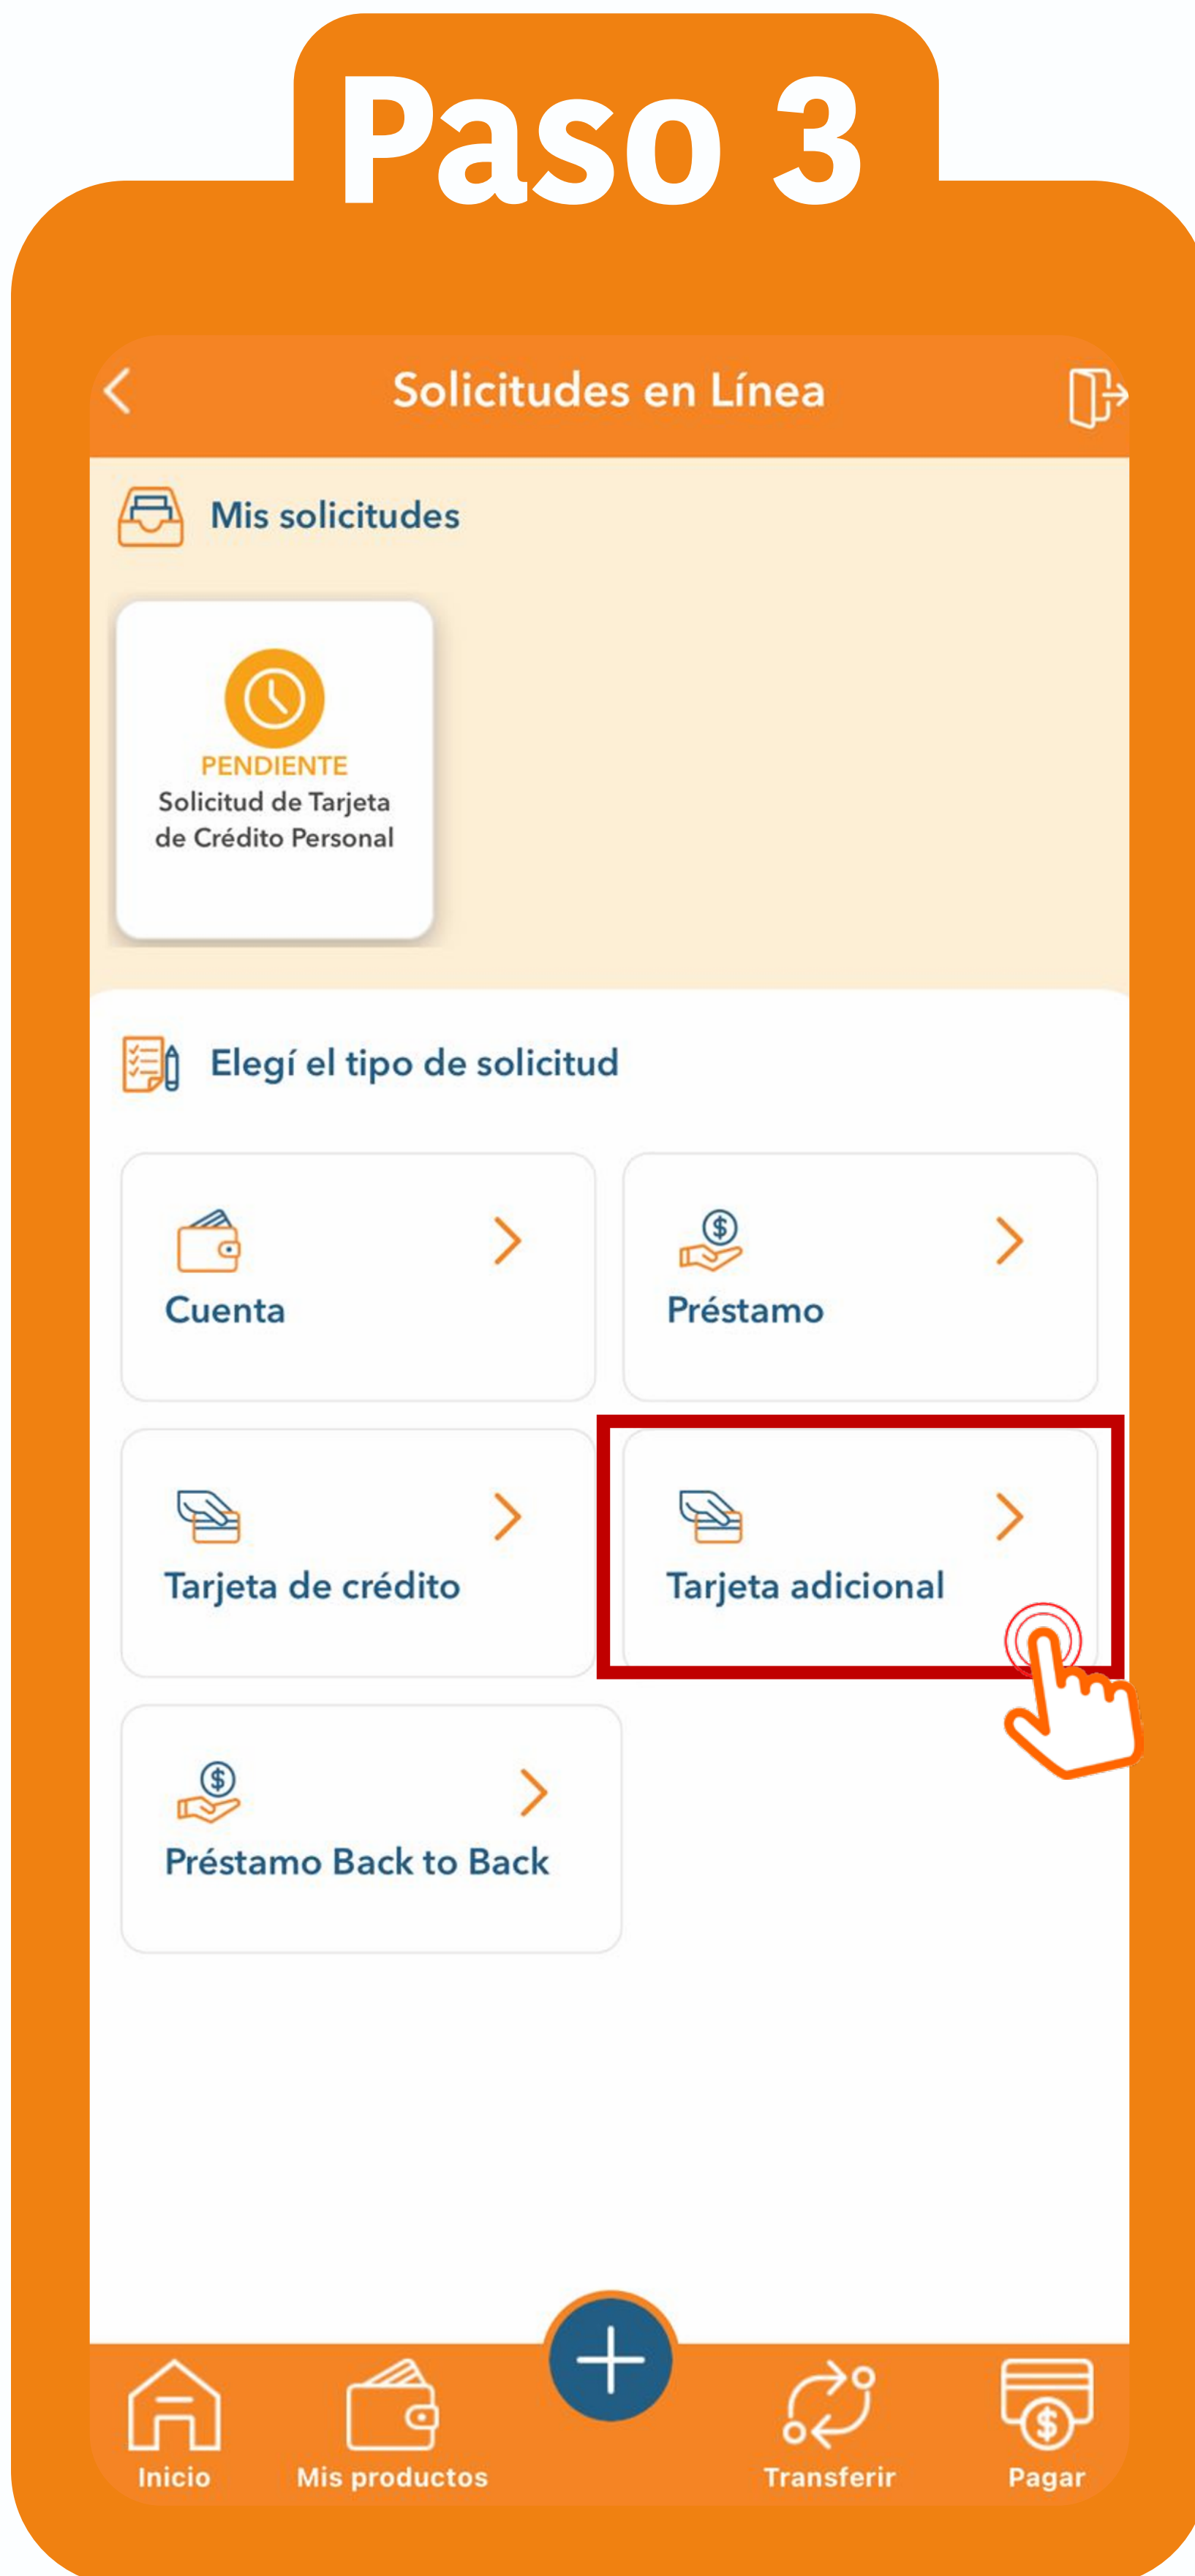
Paso 3

Solicitudes en Línea

Mis solicitudes

PENDIENTE
Solicitud de Tarjeta de Crédito Personal

Elegí el tipo de solicitud

Cuenta

Préstamo

Tarjeta de crédito

Tarjeta adicional

Préstamo Back to Back

Inicio
Mis productos
Transferir
Pagar